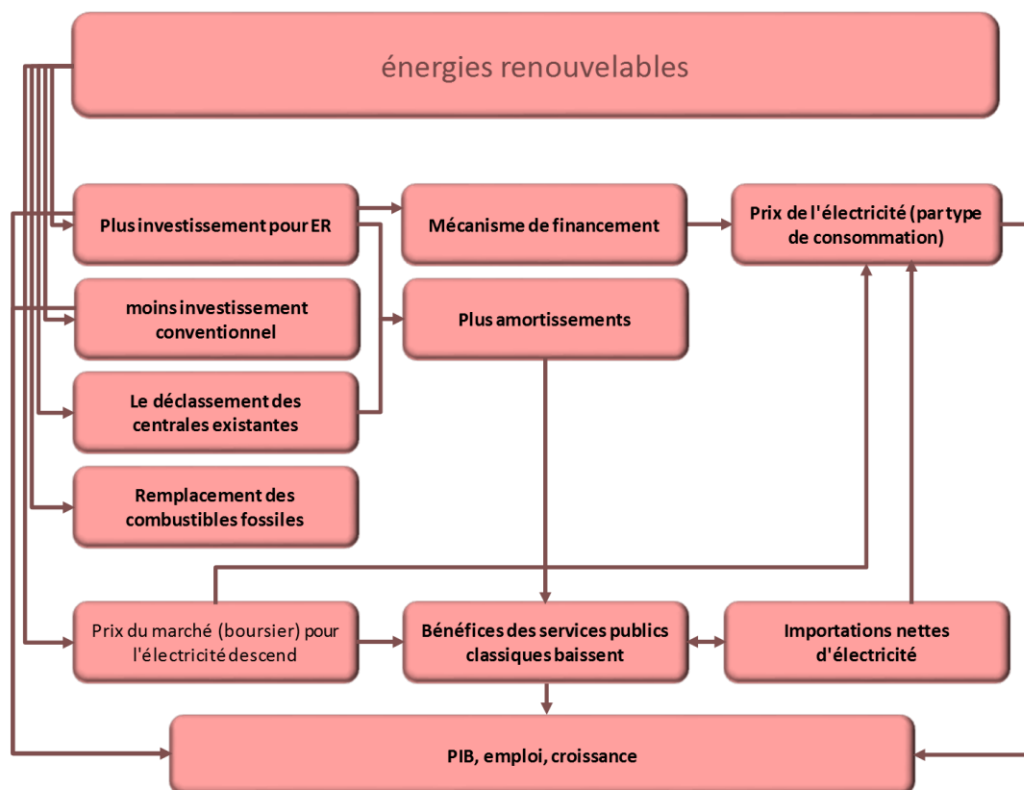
énergies renouvelables

Plus investissement pour ER

Mécanisme de financement

Prix de l'électricité (par type de consommation)

moins investissement conventionnel

Plus amortissements

Le déclassement des centrales existantes

Remplacement des combustibles fossiles

Prix du marché (boursier) pour l'électricité descend

Bénéfices des services publics classiques baissent

Importations nettes d'électricité

PIB, emploi, croissance